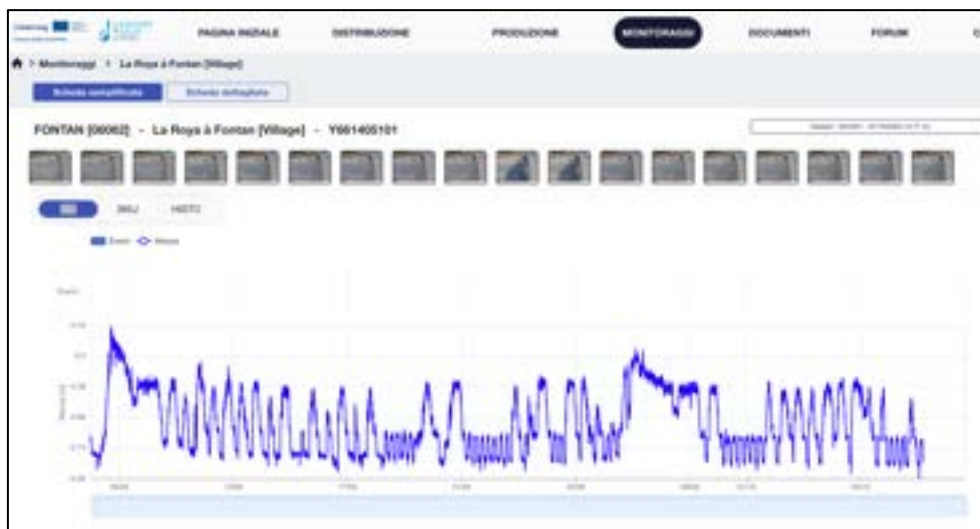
PAGINA INIZIALE DISTRIBUZIONE PRODUZIONE MONITORAGGI DOCUMENTI FORUM

Monitoraggi > La Roya à Fontan [Village]

Scheda semplificata Scheda dettagliata

FONTAN [06062] - La Roya à Fontan [Village] - Y661405101

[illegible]

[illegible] 3MJ HISTO

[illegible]